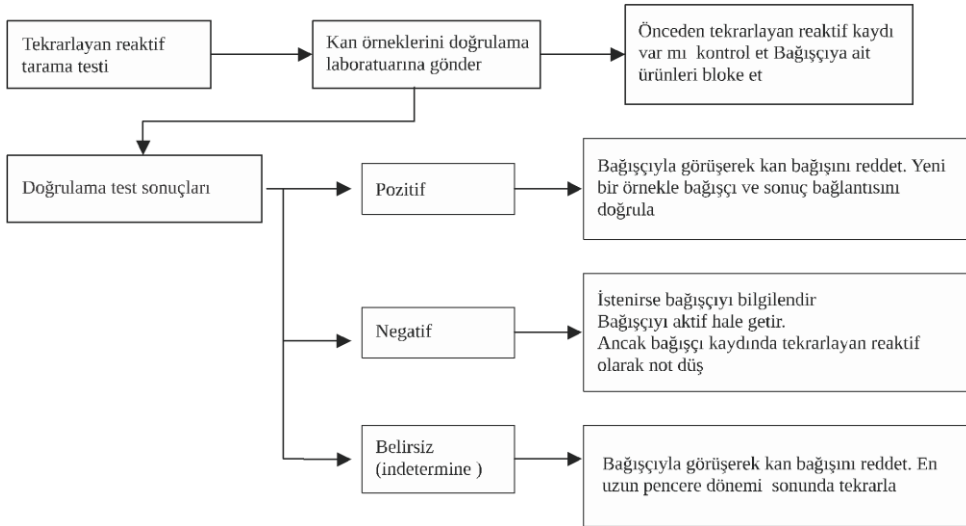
Tekrarlayan reaktif tarama testi

Kan örneklerini doğrulama laboratuarına gönder

Önceden tekrarlayan reaktif kaydı var mı kontrol et Bağışçıya ait ürünleri bloke et

Doğrulama test sonuçları

Pozitif

Bağışçıyla görüşerek kan bağışını reddet. Yeni bir örnekle bağışçı ve sonuç bağlantısını doğrula

Negatif

İstenirse bağışçıyı bilgilendir
Bağışçıyı aktif hale getir.
Ancak bağışçı kaydında tekrarlayan reaktif olarak not düş

Belirsiz (indetermine )

Bağışçıyla görüşerek kan bağışını reddet. En uzun pencere dönemi sonunda tekrarla